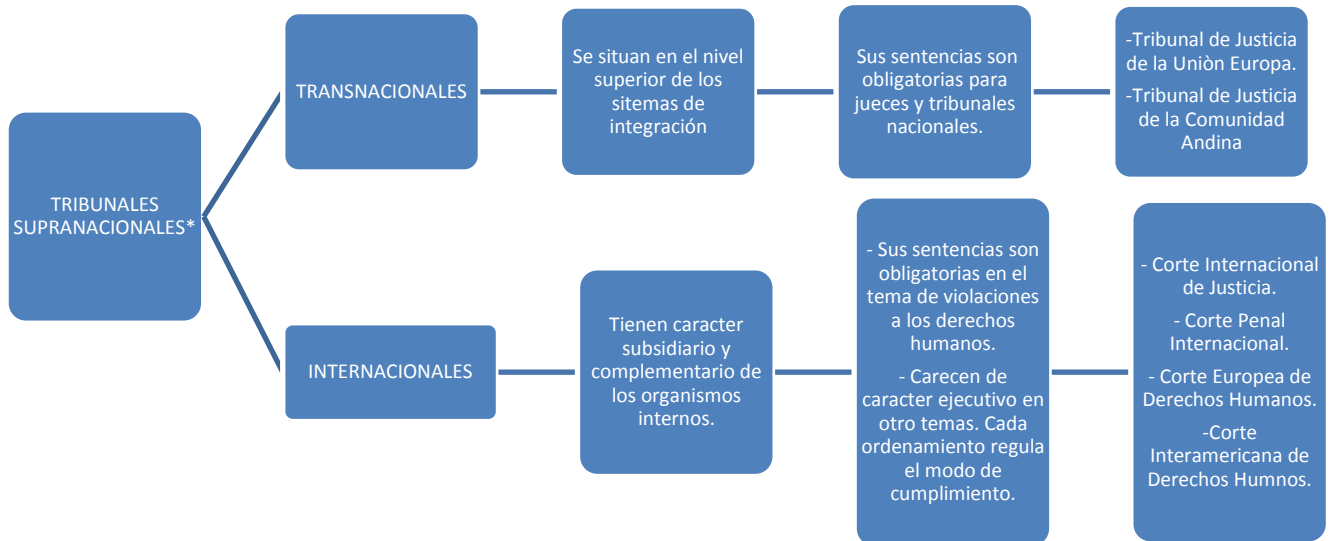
TRIBUNALES SUPRANACIONALES*

TRANSNACIONALES

Se situan en el nivel superior de los sitemas de integración

Sus sentencias son obligatorias para jueces y tribunales nacionales.

-Tribunal de Justicia de la Uniòn Europa.

-Tribunal de Justicia de la Comunidad Andina

INTERNACIONALES

Tienen caracter subsidiario y complementario de los organismos internos.

- Sus sentencias son obligatorias en el tema de violaciones a los derechos humanos.

- Carecen de caracter ejecutivo en otro temas. Cada ordenamiento regula el modo de cumplimiento.

- Corte Internacional de Justicia.

- Corte Penal Internacional.

- Corte Europea de Derechos Humanos.

-Corte Interamericana de Derechos Humnos.